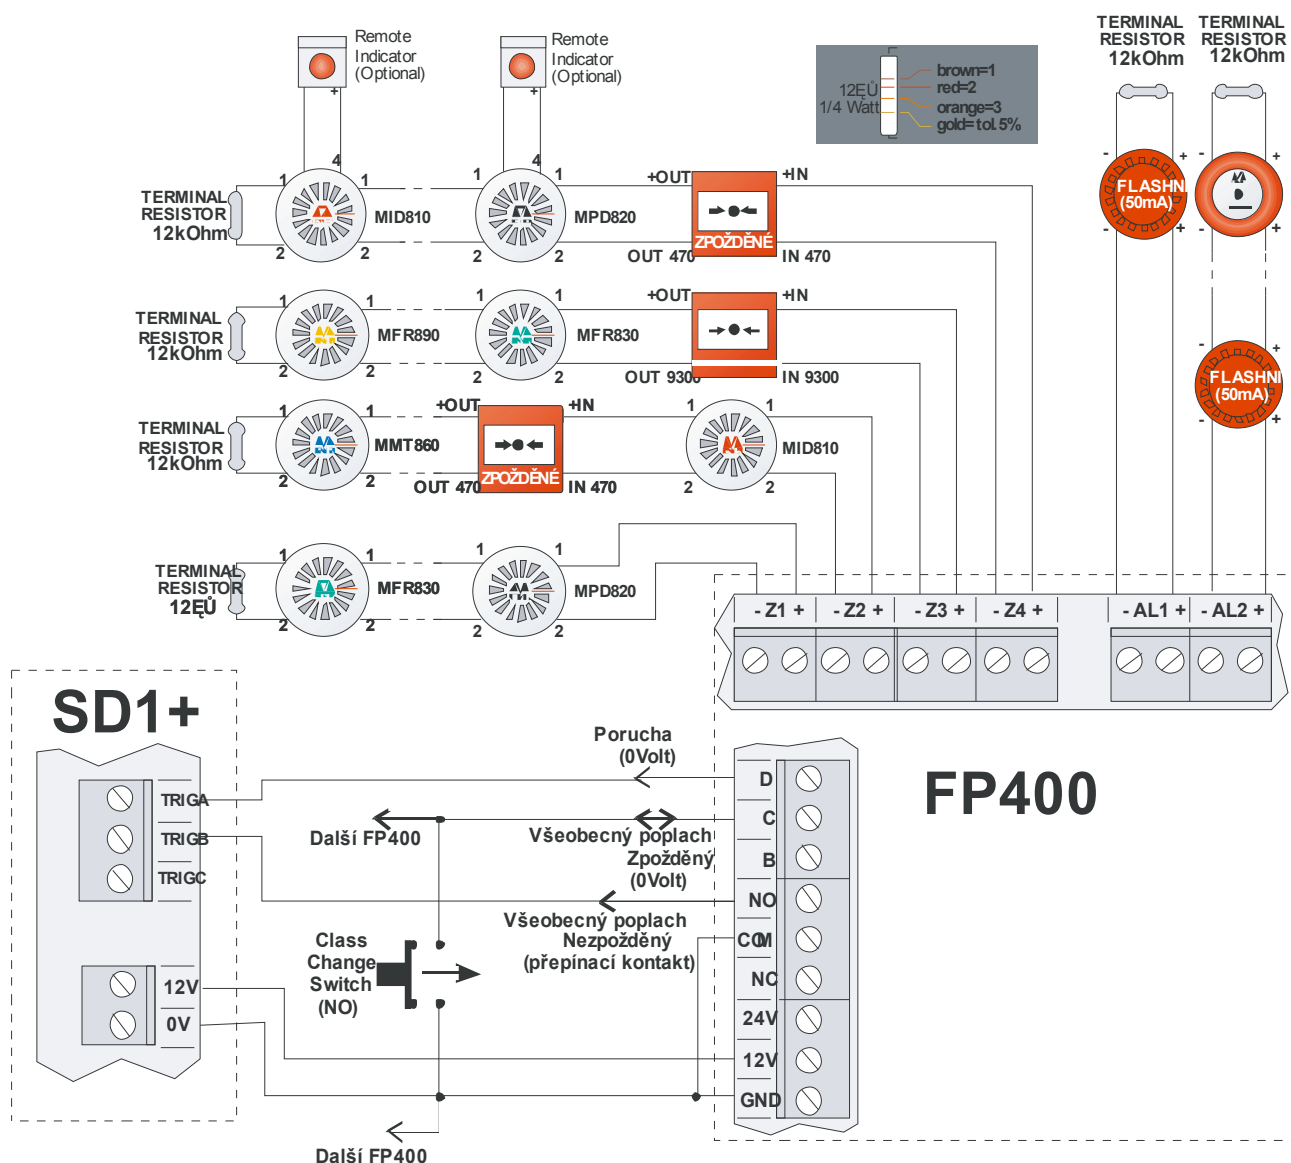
Remote Indicator (Optional)

Remote Indicator (Optional)

12ΕŮ 1/4 Watt

brown=1
red=2
orange=3
gold=tol.5%

TERMINAL RESISTOR 12kOhm

TERMINAL RESISTOR 12kOhm

TERMINAL RESISTOR 12kOhm

1 4 1 MID810 2 2

1 4 1 MPD820 2 2

+OUT +IN OUT 470 ZPOŽDĚNÉ IN 470

FLASHNI (50mA)

TERMINAL RESISTOR 12kOhm

1 1 MFR890 2 2

1 1 MFR830 2 2

+OUT +IN OUT 9300 IN 9300

FLASHNI (50mA)

TERMINAL RESISTOR 12kOhm

1 1 MMT860 2 2

+OUT +IN OUT 470 ZPOŽDĚNÉ IN 470

1 1 MID810 2 2

TERMINAL RESISTOR 12ΕŮ

1 1 MFR830 2 2

1 1 MPD820 2 2

- Z1 + - Z2 + - Z3 + - Z4 + - AL1 + - AL2 +

SD1+

TRIGA
TRIGB
TRIGC

12V
0V

Porucha (0Volt)

Další FP400

Všeobecný poplach Zpožděný (0Volt)

Všeobecný poplach Nezpožděný (přepínací kontakt)

Class Change Switch (NO)

D
C
B
NO
COM
NC
24V
12V
GND

FP400

Další FP400